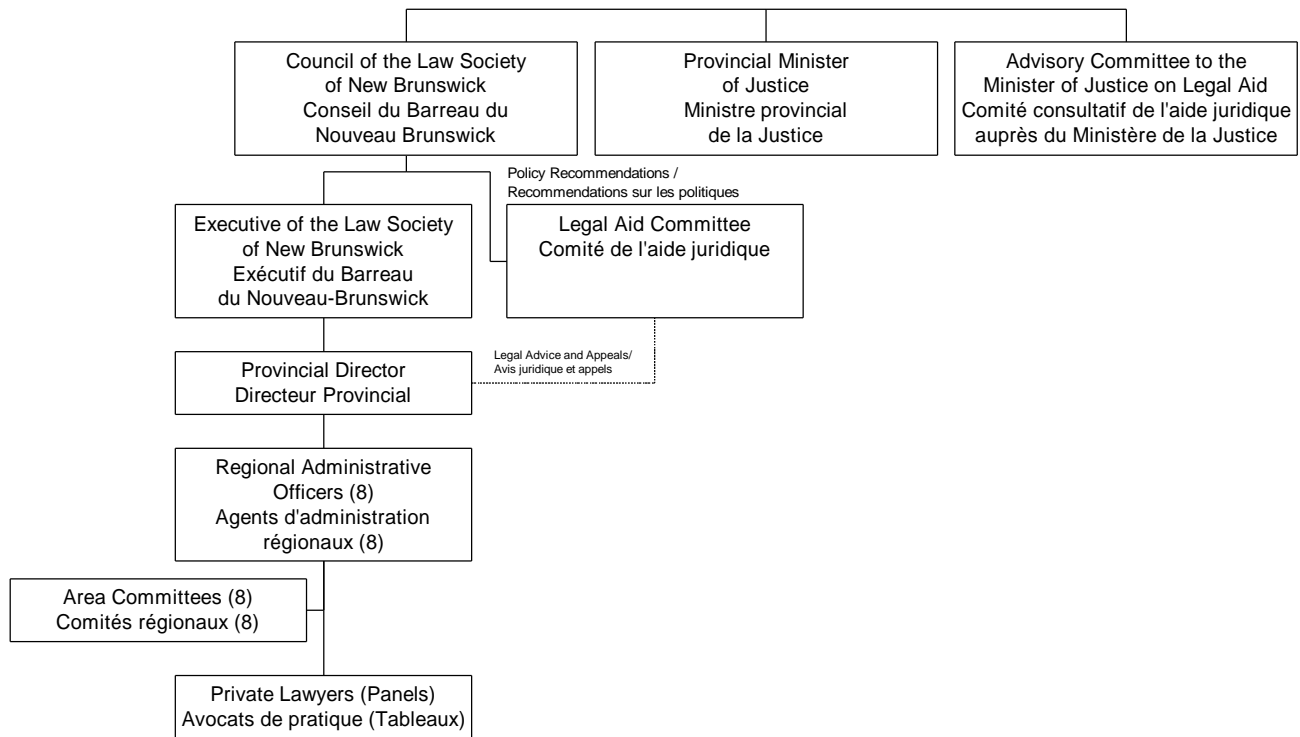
Council of the Law Society of New Brunswick
Conseil du Barreau du Nouveau Brunswick

Provincial Minister of Justice
Ministre provincial de la Justice

Advisory Committee to the Minister of Justice on Legal Aid
Comité consultatif de l'aide juridique auprès du Ministère de la Justice

Policy Recommendations / Recommendations sur les politiques

Executive of the Law Society of New Brunswick
Exécutif du Barreau du Nouveau-Brunswick

Legal Aid Committee
Comité de l'aide juridique

Legal Advice and Appeals/ Avis juridique et appels

Provincial Director
Directeur Provincial

Regional Administrative Officers (8)
Agents d'administration régionaux (8)

Area Committees (8)
Comités régionaux (8)

Private Lawyers (Panels)
Avocats de pratique (Tableaux)